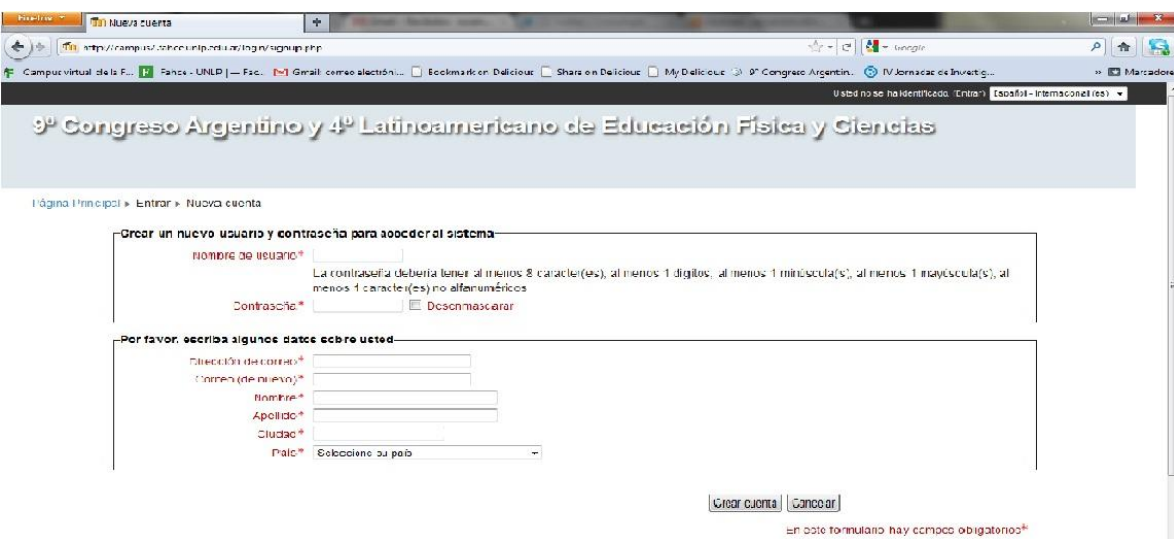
Firefox Nueva cuenta +

http://campus/.../login/signup.php

Google

Campus virtual de la F... Fahce - UNLP | — Fac... Gmail: correo electrón... Bookmark on Delicious Share on Delicious My Delicious 9° Congreso Argentin... IV Jornadas de Investig... » Marcadores

Usted no se ha identificado. (Entrar) Español - Internacional (es)

9° Congreso Argentino y 4° Latinoamericano de Educación Física y Ciencias

Página Principal ► Entrar ► Nueva cuenta

Crear un nuevo usuario y contraseña para acceder al sistema

Nombre de usuario*

La contraseña debería tener al menos 8 caracter(es), al menos 1 dígitos, al menos 1 minúscula(s), al menos 1 mayúscula(s), al menos 1 caracter(es) no alfanuméricos

Contraseña* Desenmascarar

Por favor, escriba algunos datos sobre usted

Dirección de correo*

Correo (de nuevo)*

Nombre*

Apellido*

Ciudad*

País* Seleccione su país

Crear cuenta Cancelar

En este formulario hay campos obligatorios*